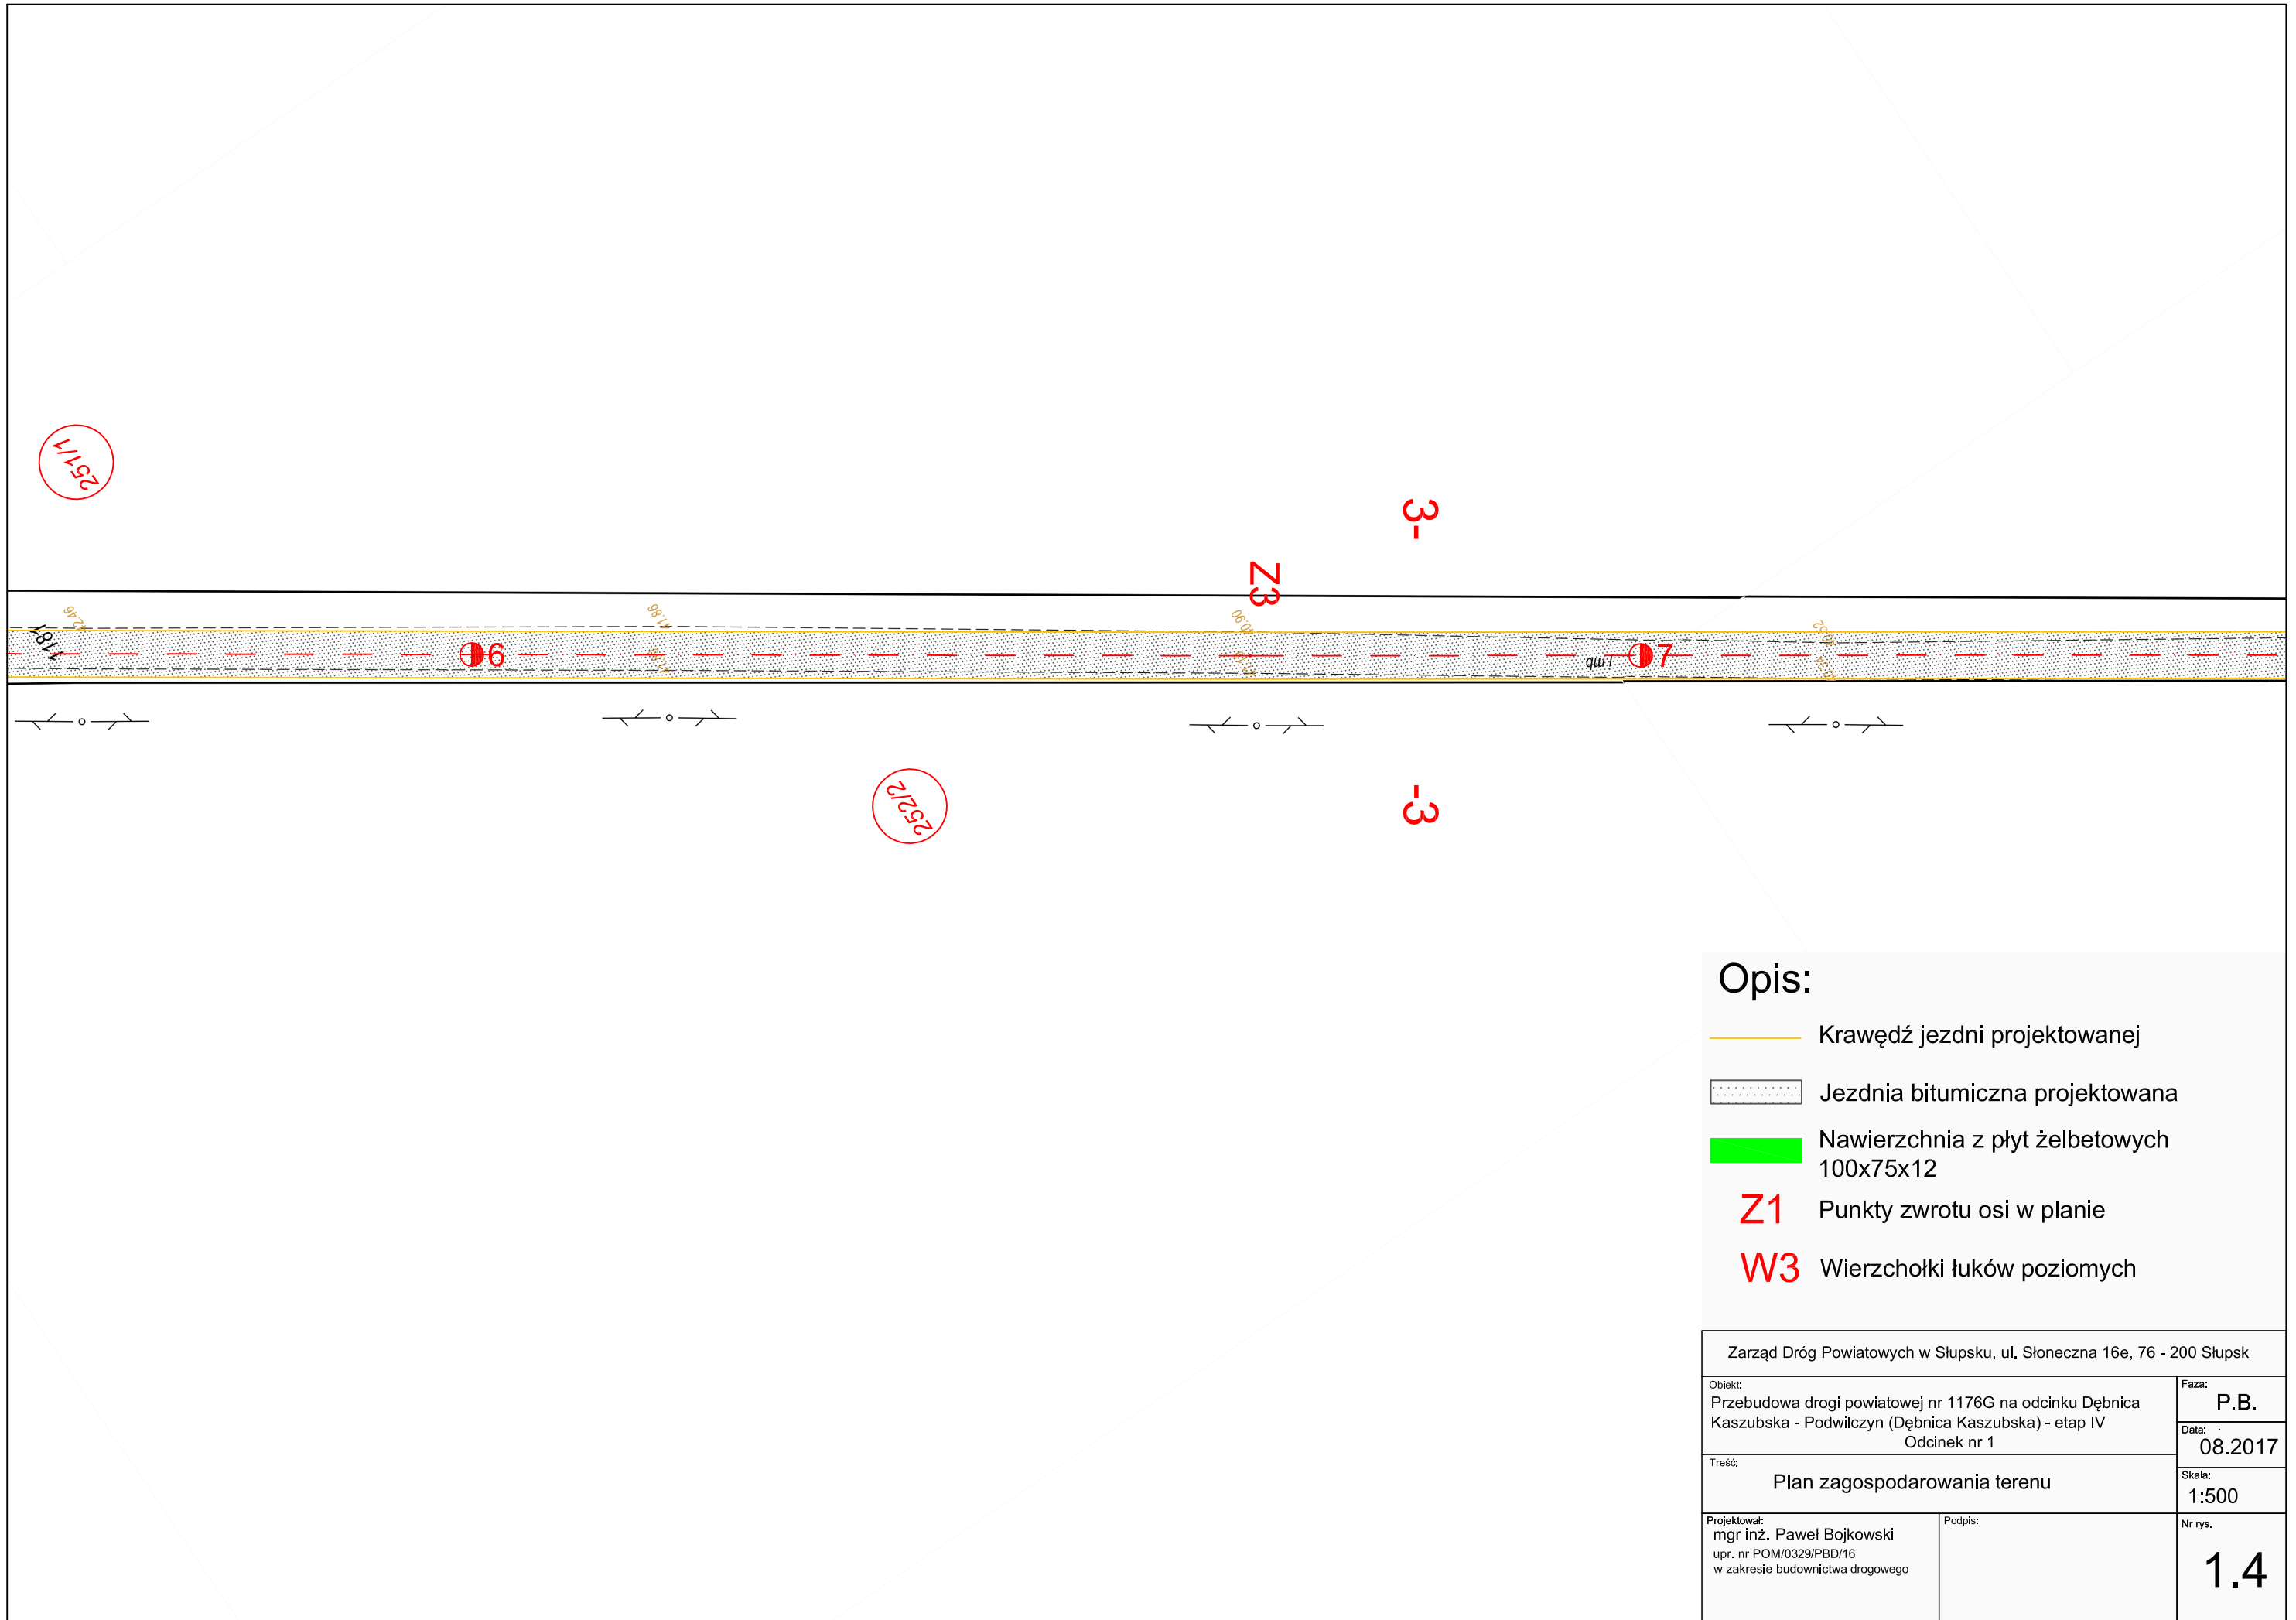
251/1

3-

Z3

-3

252/2

6

7

1 mb

Opis:

Krawędź jezdni projektowanej

Jezdnia bitumiczna projektowana

Nawierzchnia z płyt żelbetowych 100x75x12

Z1 Punkty zwrotu osi w planie

W3 Wierzchołki łuków poziomych

Zarząd Dróg Powiatowych w Słupsku, ul. Słoneczna 16e, 76 - 200 Słupsk

| Obiekt: Przebudowa drogi powiatowej nr 1176G na odcinku Dębnica Kaszubska - Podwilczyn (Dębnica Kaszubska) - etap IV Odcinek nr 1 | | Faza: P.B. Data: 08.2017 |
|---|---|---|
| Treść: Plan zagospodarowania terenu | | Skala: 1:500 |
| Projektował: mgr inż. Paweł Bojkowski upr. nr POM/0329/PBD/16 w zakresie budownictwa drogowego | Podpis: | Nr rys. 1.4 |